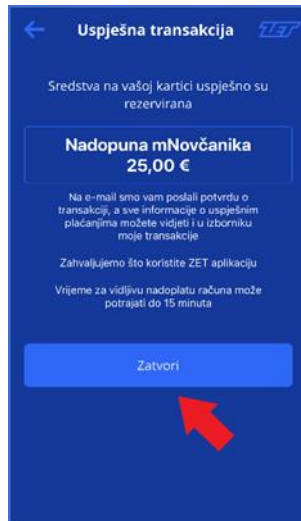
Uspješna transakcija

ZET

Sredstva na vašoj kartici uspješno su rezervirana

Nadopuna mNovčanika
25,00 €

Na e-mail smo vam poslali potvrdu o transakciji, a sve informacije o uspješnim plaćanjima možete vidjeti i u izborniku moje transakcije

Zahvaljujemo što koristite ZET aplikaciju

Vrijeme za vidljivu nadoplatu računa može potrajati do 15 minuta

Zatvori